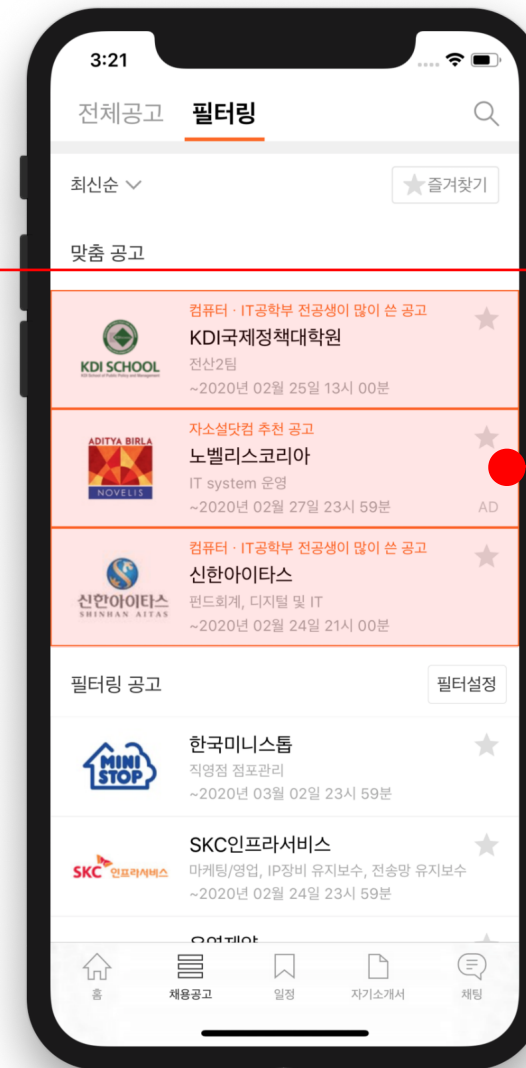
3:21

전체공고 필터링

최신순

즐겨찾기

맞춤 공고

KDI SCHOOL

컴퓨터 · IT공학부 전공생이 많이 쓴 공고
KDI국제정책대학원
전산2팀
~2020년 02월 25일 13시 00분

ADITYA BIRLA
NOVELIS

자소설닷컴 추천 공고
노벨리스코리아
IT system 운영
~2020년 02월 27일 23시 59분
AD

신한아이타스
SHINHAN AITAS

컴퓨터 · IT공학부 전공생이 많이 쓴 공고
신한아이타스
펀드회계, 디지털 및 IT
~2020년 02월 24일 21시 00분

필터링 공고
필터설정

MINI STOP

한국미니스톱
직영점 점포관리
~2020년 03월 02일 23시 59분

SKC 인프라서비스

SKC인프라서비스
마케팅/영업, IP장비 유지보수, 전송망 유지보수
~2020년 02월 24일 23시 59분

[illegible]

홈
채용공고
일정
자기소개서
채팅